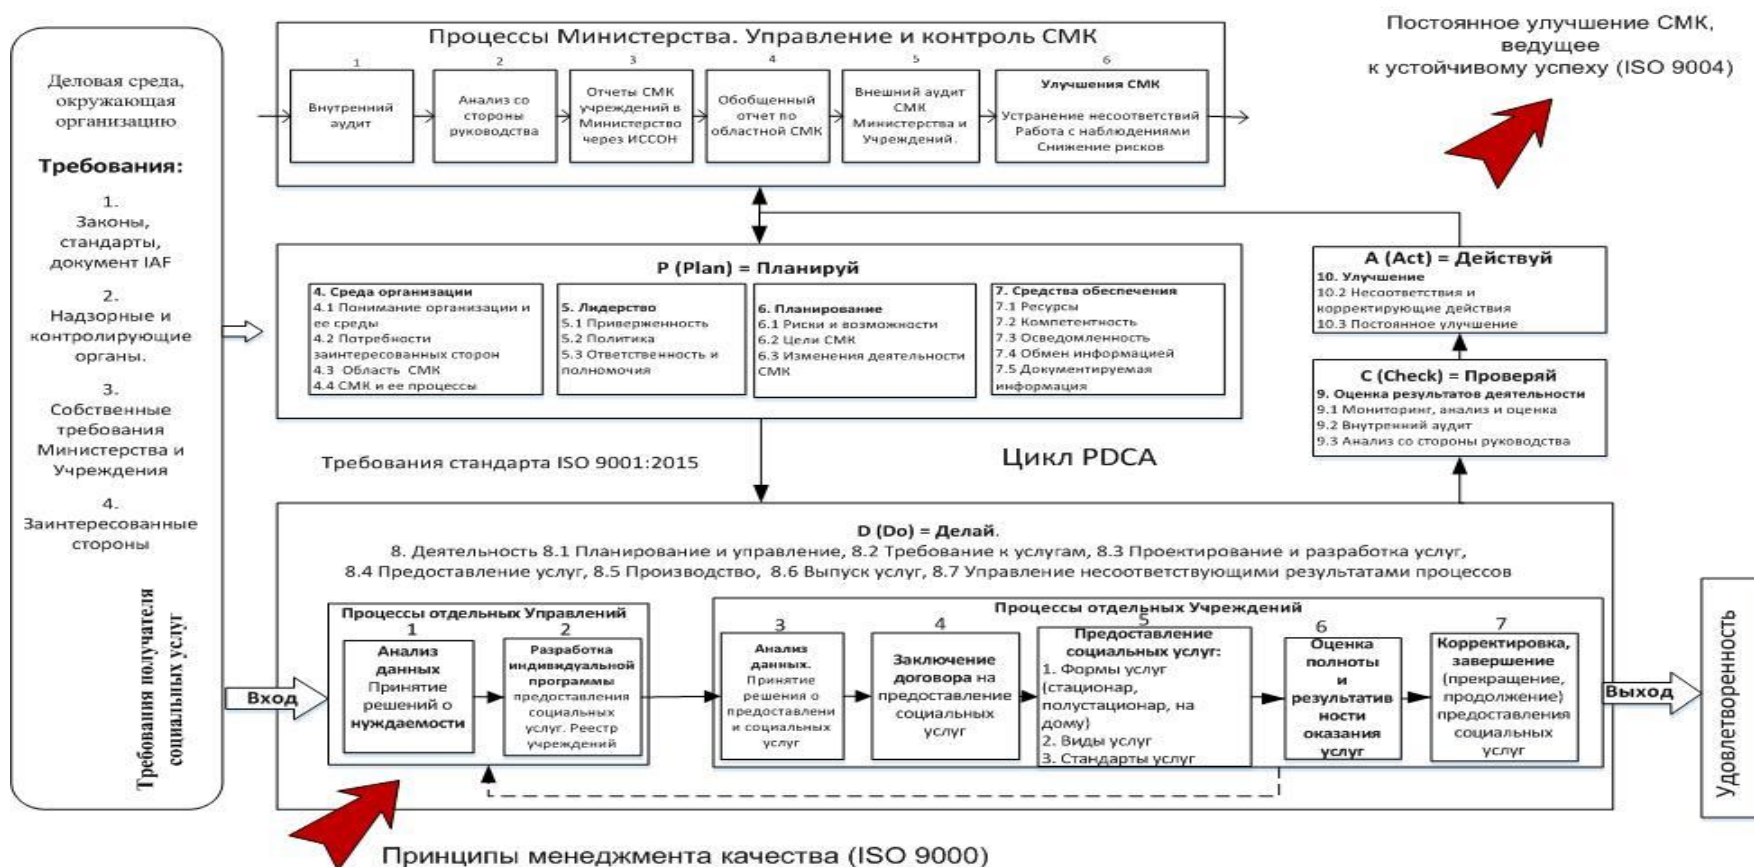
Деловая среда, окружающая организацию

Требования:

1. Законы, стандарты, документ IAF

2. Надзорные и контролирующие органы.

3. Собственные требования Министерства и Учреждения

4. Заинтересованные стороны

Требования получателя социальных услуг

Процессы Министерства. Управление и контроль СМК

1 Внутренний аудит

2 Анализ со стороны руководства

3 Отчеты СМК учреждений в Министерство через ИССОН

4 Обобщенный отчет по областной СМК

5 Внешний аудит СМК Министерства и Учреждений.

6 Улучшения СМК
Устранение несоответствий
Работа с наблюдениями
Снижение рисков

Постоянное улучшение СМК, ведущее к устойчивому успеху (ISO 9004)

P (Plan) = Планируй

4. Среда организации
4.1 Понимание организации и ее среды
4.2 Потребности заинтересованных сторон
4.3 Область СМК
4.4 СМК и ее процессы

5. Лидерство
5.1 Приверженность
5.2 Политика
5.3 Ответственность и полномочия

6. Планирование
6.1 Риски и возможности
6.2 Цели СМК
6.3 Изменения деятельности СМК

7. Средства обеспечения
7.1 Ресурсы
7.2 Компетентность
7.3 Осведомленность
7.4 Обмен информацией
7.5 Документируемая информация

A (Act) = Действуй
10. Улучшение
10.2 Несоответствия и корректирующие действия
10.3 Постоянное улучшение

C (Check) = Проверяй
9. Оценка результатов деятельности
9.1 Мониторинг, анализ и оценка
9.2 Внутренний аудит
9.3 Анализ со стороны руководства

Требования стандарта ISO 9001:2015

Цикл PDCA

D (Do) = Делай.
8. Деятельность 8.1 Планирование и управление, 8.2 Требование к услугам, 8.3 Проектирование и разработка услуг, 8.4 Предоставление услуг, 8.5 Производство, 8.6 Выпуск услуг, 8.7 Управление несоответствующими результатами процессов

Процессы отдельных Управлений

1 Анализ данных Принятие решений о нуждаемости

2 Разработка индивидуальной программы предоставления социальных услуг. Реестр учреждений

Процессы отдельных Учреждений

3 Анализ данных. Принятие решения о предоставлении социальных услуг

4 Заключение договора на предоставление социальных услуг

5 Предоставление социальных услуг:
1. Формы услуг (стационар, полустационар, на дому)
2. Виды услуг
3. Стандарты услуг

6 Оценка полноты и результативности оказания услуг

7 Корректировка, завершение (прекращение, продолжение) предоставления социальных услуг

Вход

Выход

Удовлетворенность

Принципы менеджмента качества (ISO 9000)